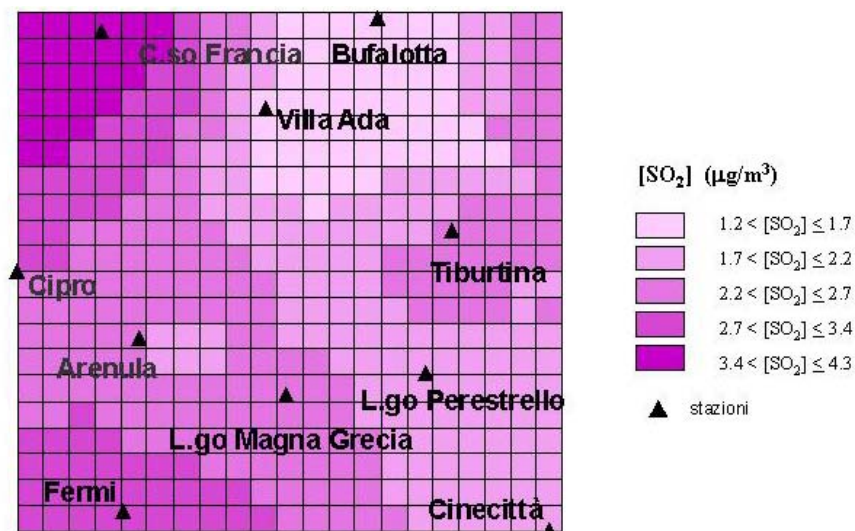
C.so Francia
Bufalotta
Villa Ada
Cipro
Tiburtina
Arenula
L.go Perestrello
L.go Magna Grecia
Fermi
Cinecittà

$[SO_2]$ $(\mu g/m^3)$

$1.2 < [SO_2] \leq 1.7$
$1.7 < [SO_2] \leq 2.2$
$2.2 < [SO_2] \leq 2.7$
$2.7 < [SO_2] \leq 3.4$
$3.4 < [SO_2] \leq 4.3$

stazioni